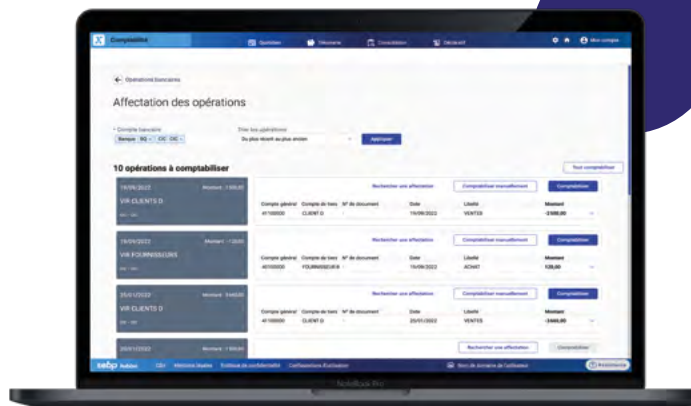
Comptabilité

Quotidien

Trésorerie

Consolidation

Déclaratif

Mon compte

Opérations bancaires

Affectation des opérations

Compte bancaire

Banque

Trier les opérations

Du plus récent au plus ancien

Appliquer

10 opérations à comptabiliser

Tout comptabiliser

19/09/2022

VIR CLIENTS D

Rechercher une affectation

Comptabiliser manuellement

Comptabiliser

Compte général

Compte de tiers

N° de document

Date

Libellé

Montant

41100000

CLIENT D

19/09/2022

VENTES

-2500,00

19/09/2022

VIR FOURNISSEURS

Rechercher une affectation

Comptabiliser manuellement

Comptabiliser

Compte général

Compte de tiers

N° de document

Date

Libellé

Montant

40100000

FOURNISSEUR B

19/09/2022

ACHAT

120,00

20/01/2022

VIR CLIENTS D

Rechercher une affectation

Comptabiliser manuellement

Comptabiliser

Compte général

Compte de tiers

N° de document

Date

Libellé

Montant

41100000

CLIENT D

20/01/2022

VENTES

-2440,00

Rechercher une affectation

Comptabiliser manuellement

Comptabiliser

sebp

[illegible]

Assistance

NoteBook Pro